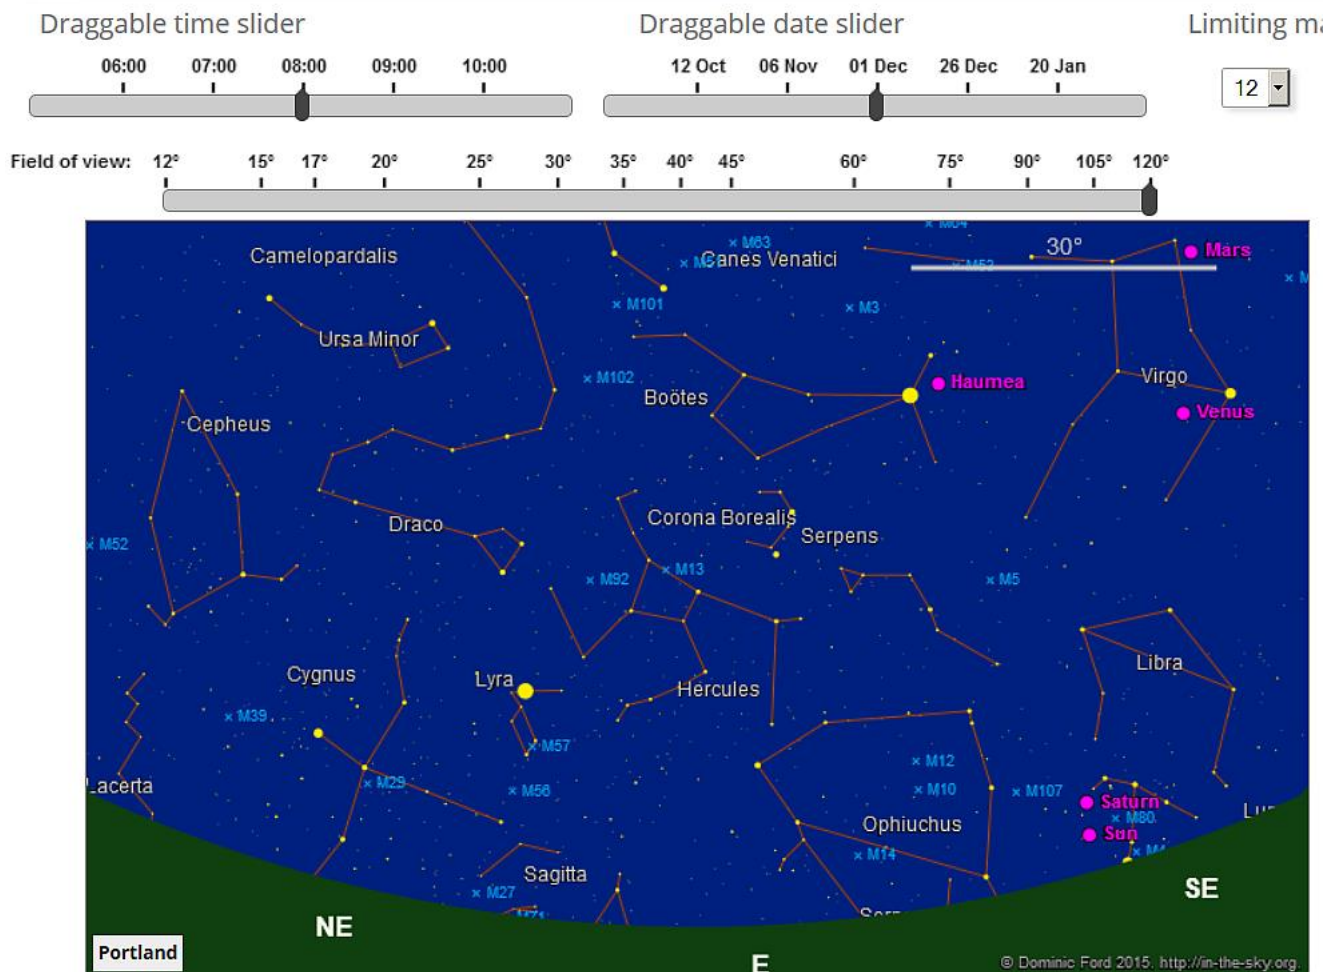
Draggable time slider

06:00 07:00 08:00 09:00 10:00

Draggable date slider

12 Oct 06 Nov 01 Dec 26 Dec 20 Jan

Limiting ma

12

Field of view: 12° 15° 17° 20° 25° 30° 35° 40° 45° 60° 75° 90° 105° 120°

M84
M63
30°
Mars
Camelopardalis
M94 Canes Venatici
M53
M101
M3
Ursa Minor
M102
Haumea
Virgo
Boötes
Venus
Cepheus
Corona Borealis
Draco
Serpens
M52
M13
M92
M5
Libra
Cygnus
Lyra
Hercules
M39
M57
M12
Lacerta
M29
M56
M10
M107
Saturn
M80
Ophiuchus
Sun
M14
M4
Sagitta
M27
M71
Sco
NE
SE
E
Lu
Portland
© Dominic Ford 2015. http://in-the-sky.org